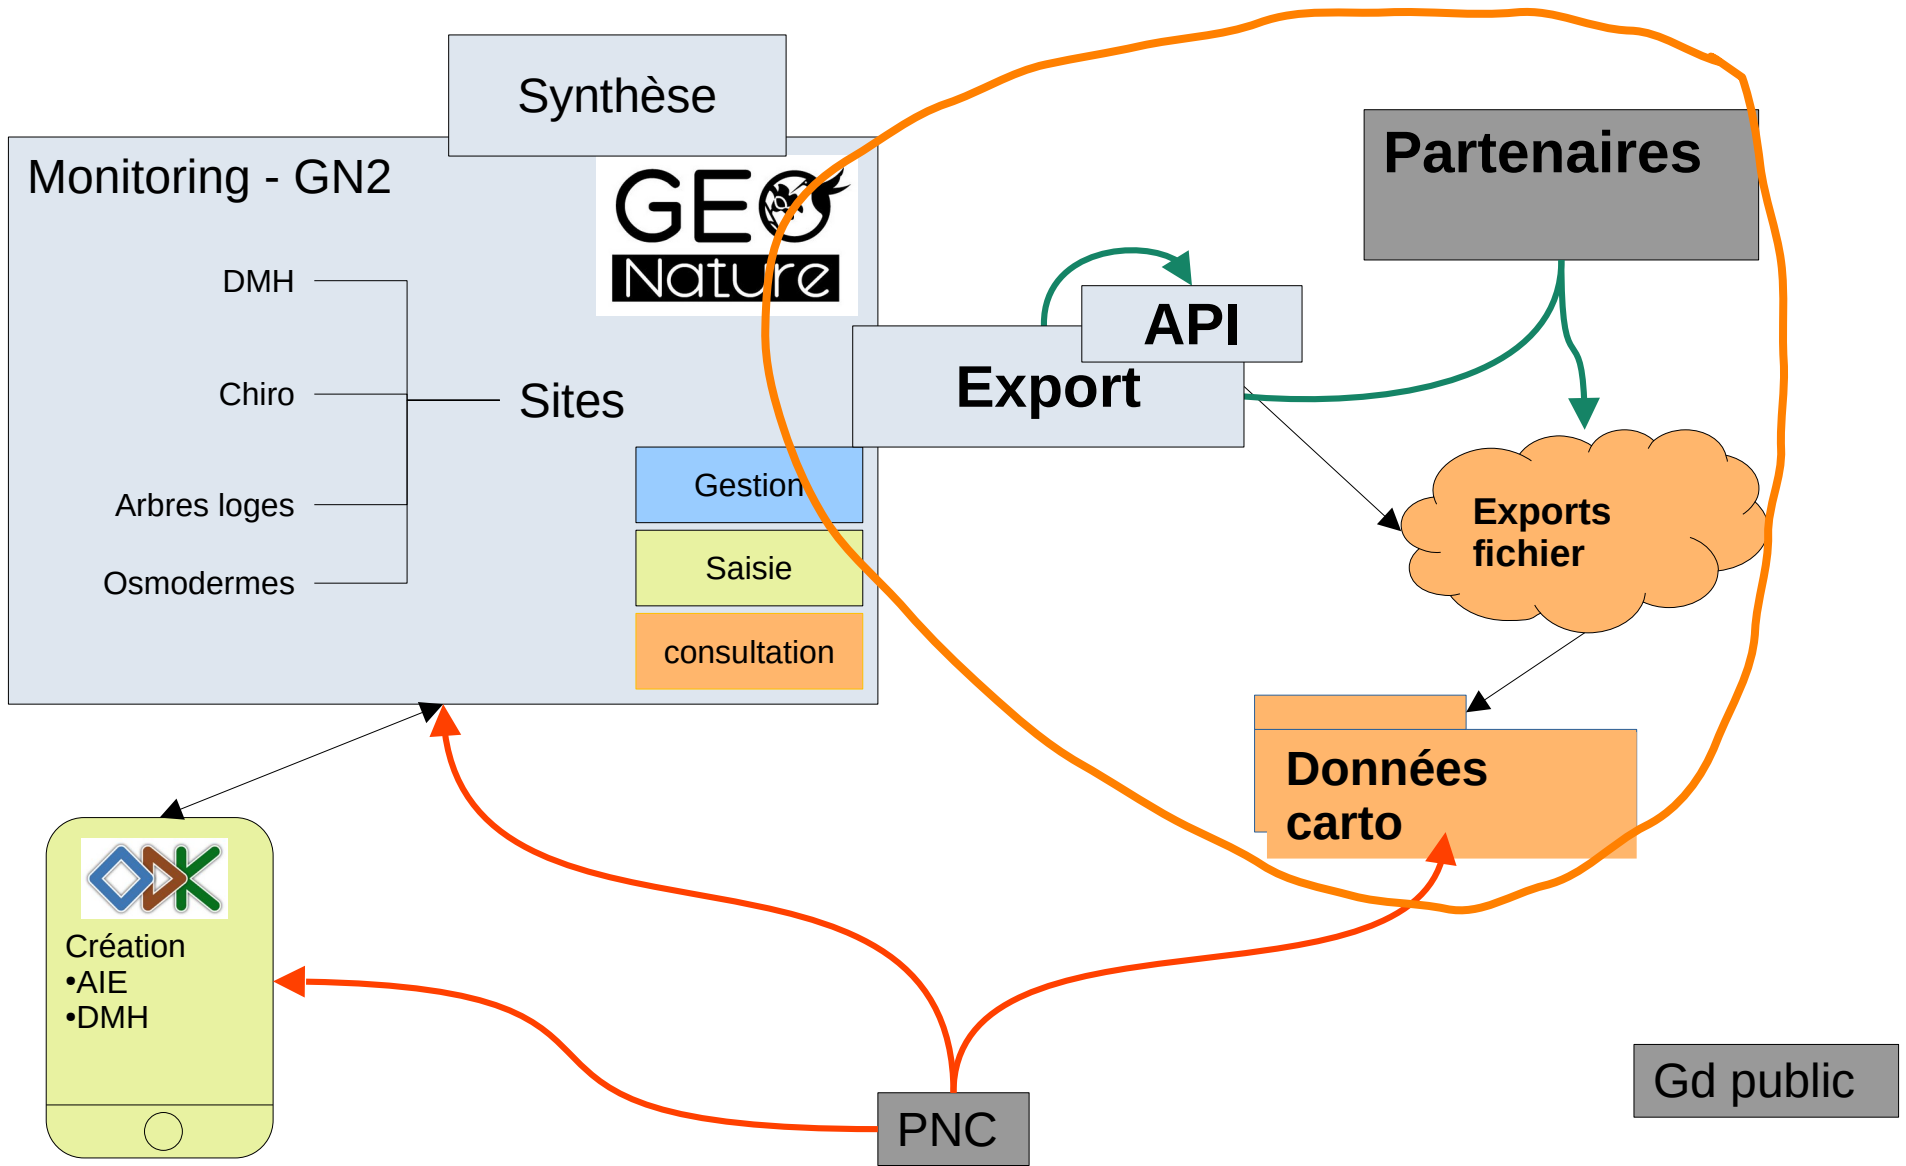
Synthèse

Monitoring - GN2

GEO Nature

DMH

Chiro

Arbres loges

Osmodermes

Sites

Gestion

Saisie

consultation

API

Export

Partenaires

Exports fichier

Données carto

Création
•AIE
•DMH

PNC

Gd public